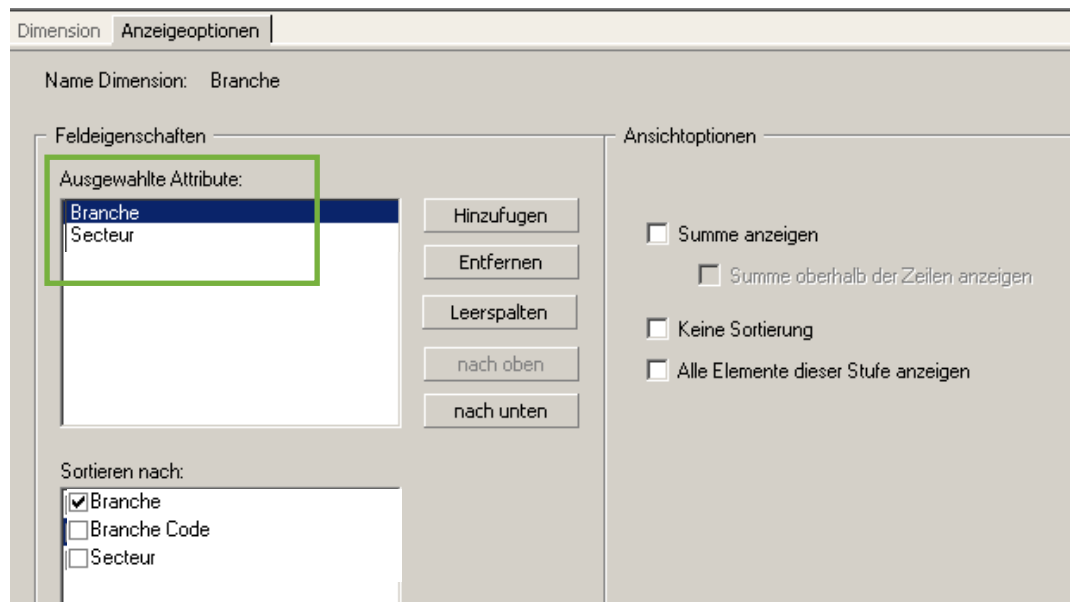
Dimension | Anzeigeoptionen

Name Dimension: Branche

Feldeigenschaften

Ausgewählte Attribute:

Branche
Secteur

Hinzufügen
Entfernen
Leerspalten
nach oben
nach unten

Sortieren nach:

☑ Branche
☐ Branche Code
☐ Secteur

Ansichtoptionen

☐ Summe anzeigen
☐ Summe oberhalb der Zeilen anzeigen
☐ Keine Sortierung
☐ Alle Elemente dieser Stufe anzeigen